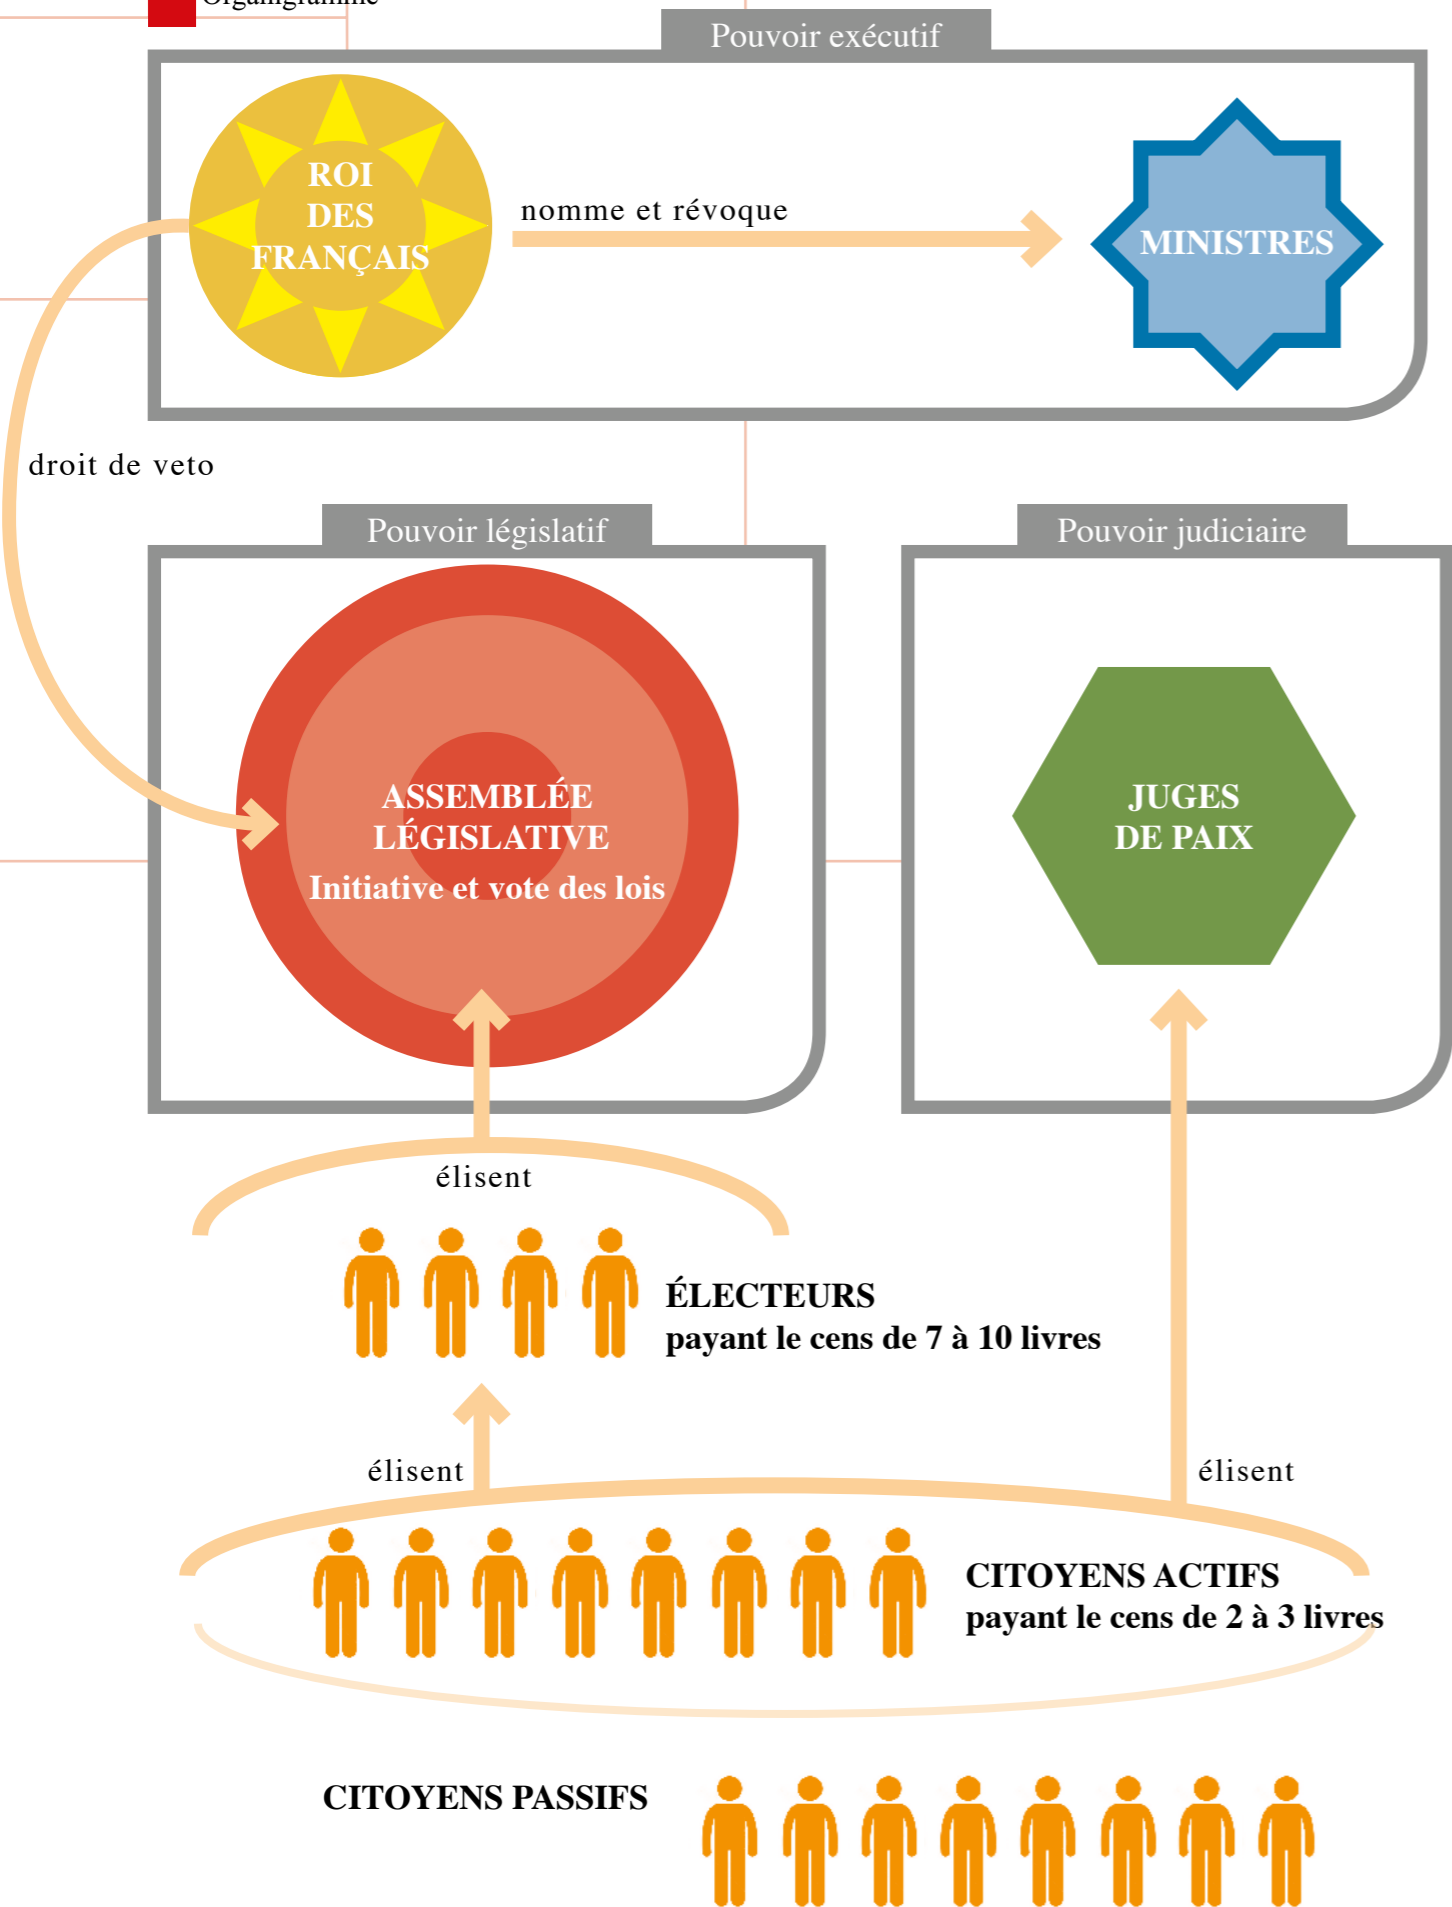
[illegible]

Pouvoir exécutif

ROI DES FRANÇAIS

nomme et révoque

MINISTRES

droit de veto

Pouvoir législatif

ASSEMBLÉE LÉGISLATIVE
Initiative et vote des lois

Pouvoir judiciaire

JUGES DE PAIX

élisent

ÉLECTEURS
payant le cens de 7 à 10 livres

élisent

élisent

CITOYENS ACTIFS
payant le cens de 2 à 3 livres

CITOYENS PASSIFS